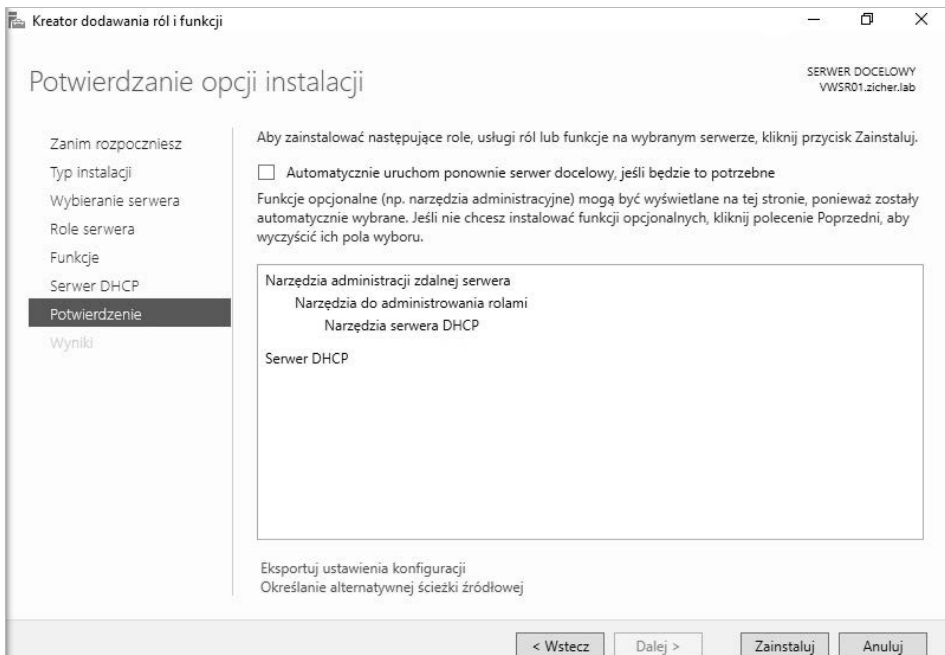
Kreator dodawania ról i funkcji

Potwierdzanie opcji instalacji

SERWER DOCELOWY
VWSR01.zicher.lab

Zanim rozpoczniesz
Typ instalacji
Wybieranie serwera
Role serwera
Funkcje
Serwer DHCP
Potwierdzenie
Wyniki

Aby zainstalować następujące role, usługi ról lub funkcje na wybranym serwerze, kliknij przycisk Zainstaluj.

Automatycznie uruchom ponownie serwer docelowy, jeśli będzie to potrzebne

Funkcje opcjonalne (np. narzędzia administracyjne) mogą być wyświetlane na tej stronie, ponieważ zostały automatycznie wybrane. Jeśli nie chcesz instalować funkcji opcjonalnych, kliknij polecenie Poprzedni, aby wyczyścić ich pola wyboru.

Narzędzia administracji zdalnej serwera
Narzędzia do administrowania rolami
Narzędzia serwera DHCP

Serwer DHCP

Eksportuj ustawienia konfiguracji
Określanie alternatywnej ścieżki źródłowej

< Wstecz Dalej > Zainstaluj Anuluj